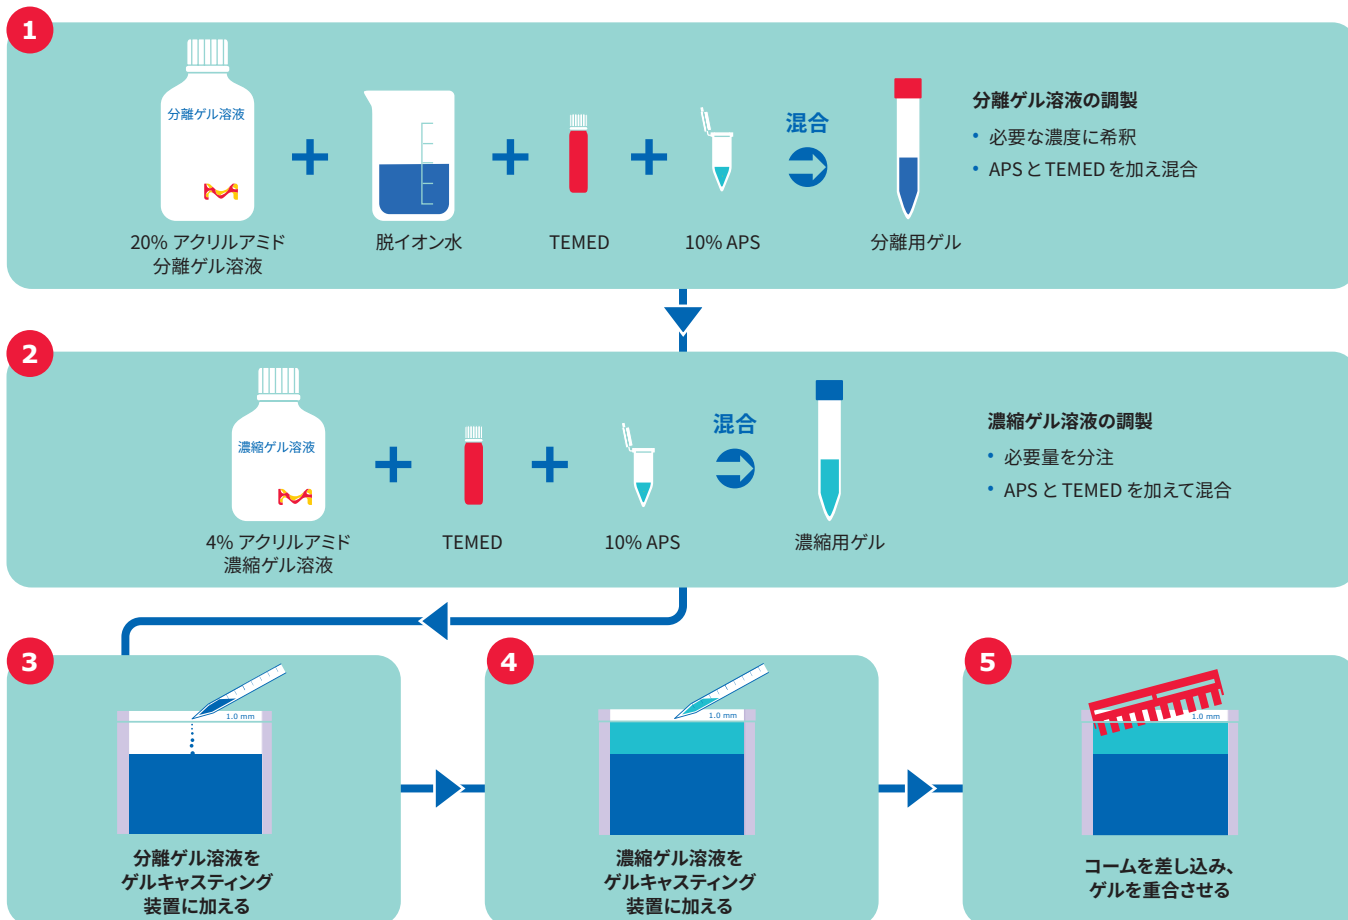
1

分離ゲル溶液

20% アクリルアミド
分離ゲル溶液

脱イオン水

TEMED

10% APS

混合

分離用ゲル

分離ゲル溶液の調製

• 必要な濃度に希釈
• APS と TEMED を加え混合

2

濃縮ゲル溶液

4% アクリルアミド
濃縮ゲル溶液

TEMED

10% APS

混合

濃縮用ゲル

濃縮ゲル溶液の調製

• 必要量を分注
• APS と TEMED を加えて混合

3

1.0 mm

分離ゲル溶液を
ゲルキャスティング
装置に加える

4

1.0 mm

濃縮ゲル溶液を
ゲルキャスティング
装置に加える

5

1.0 mm

コームを差し込み、
ゲルを重合させる